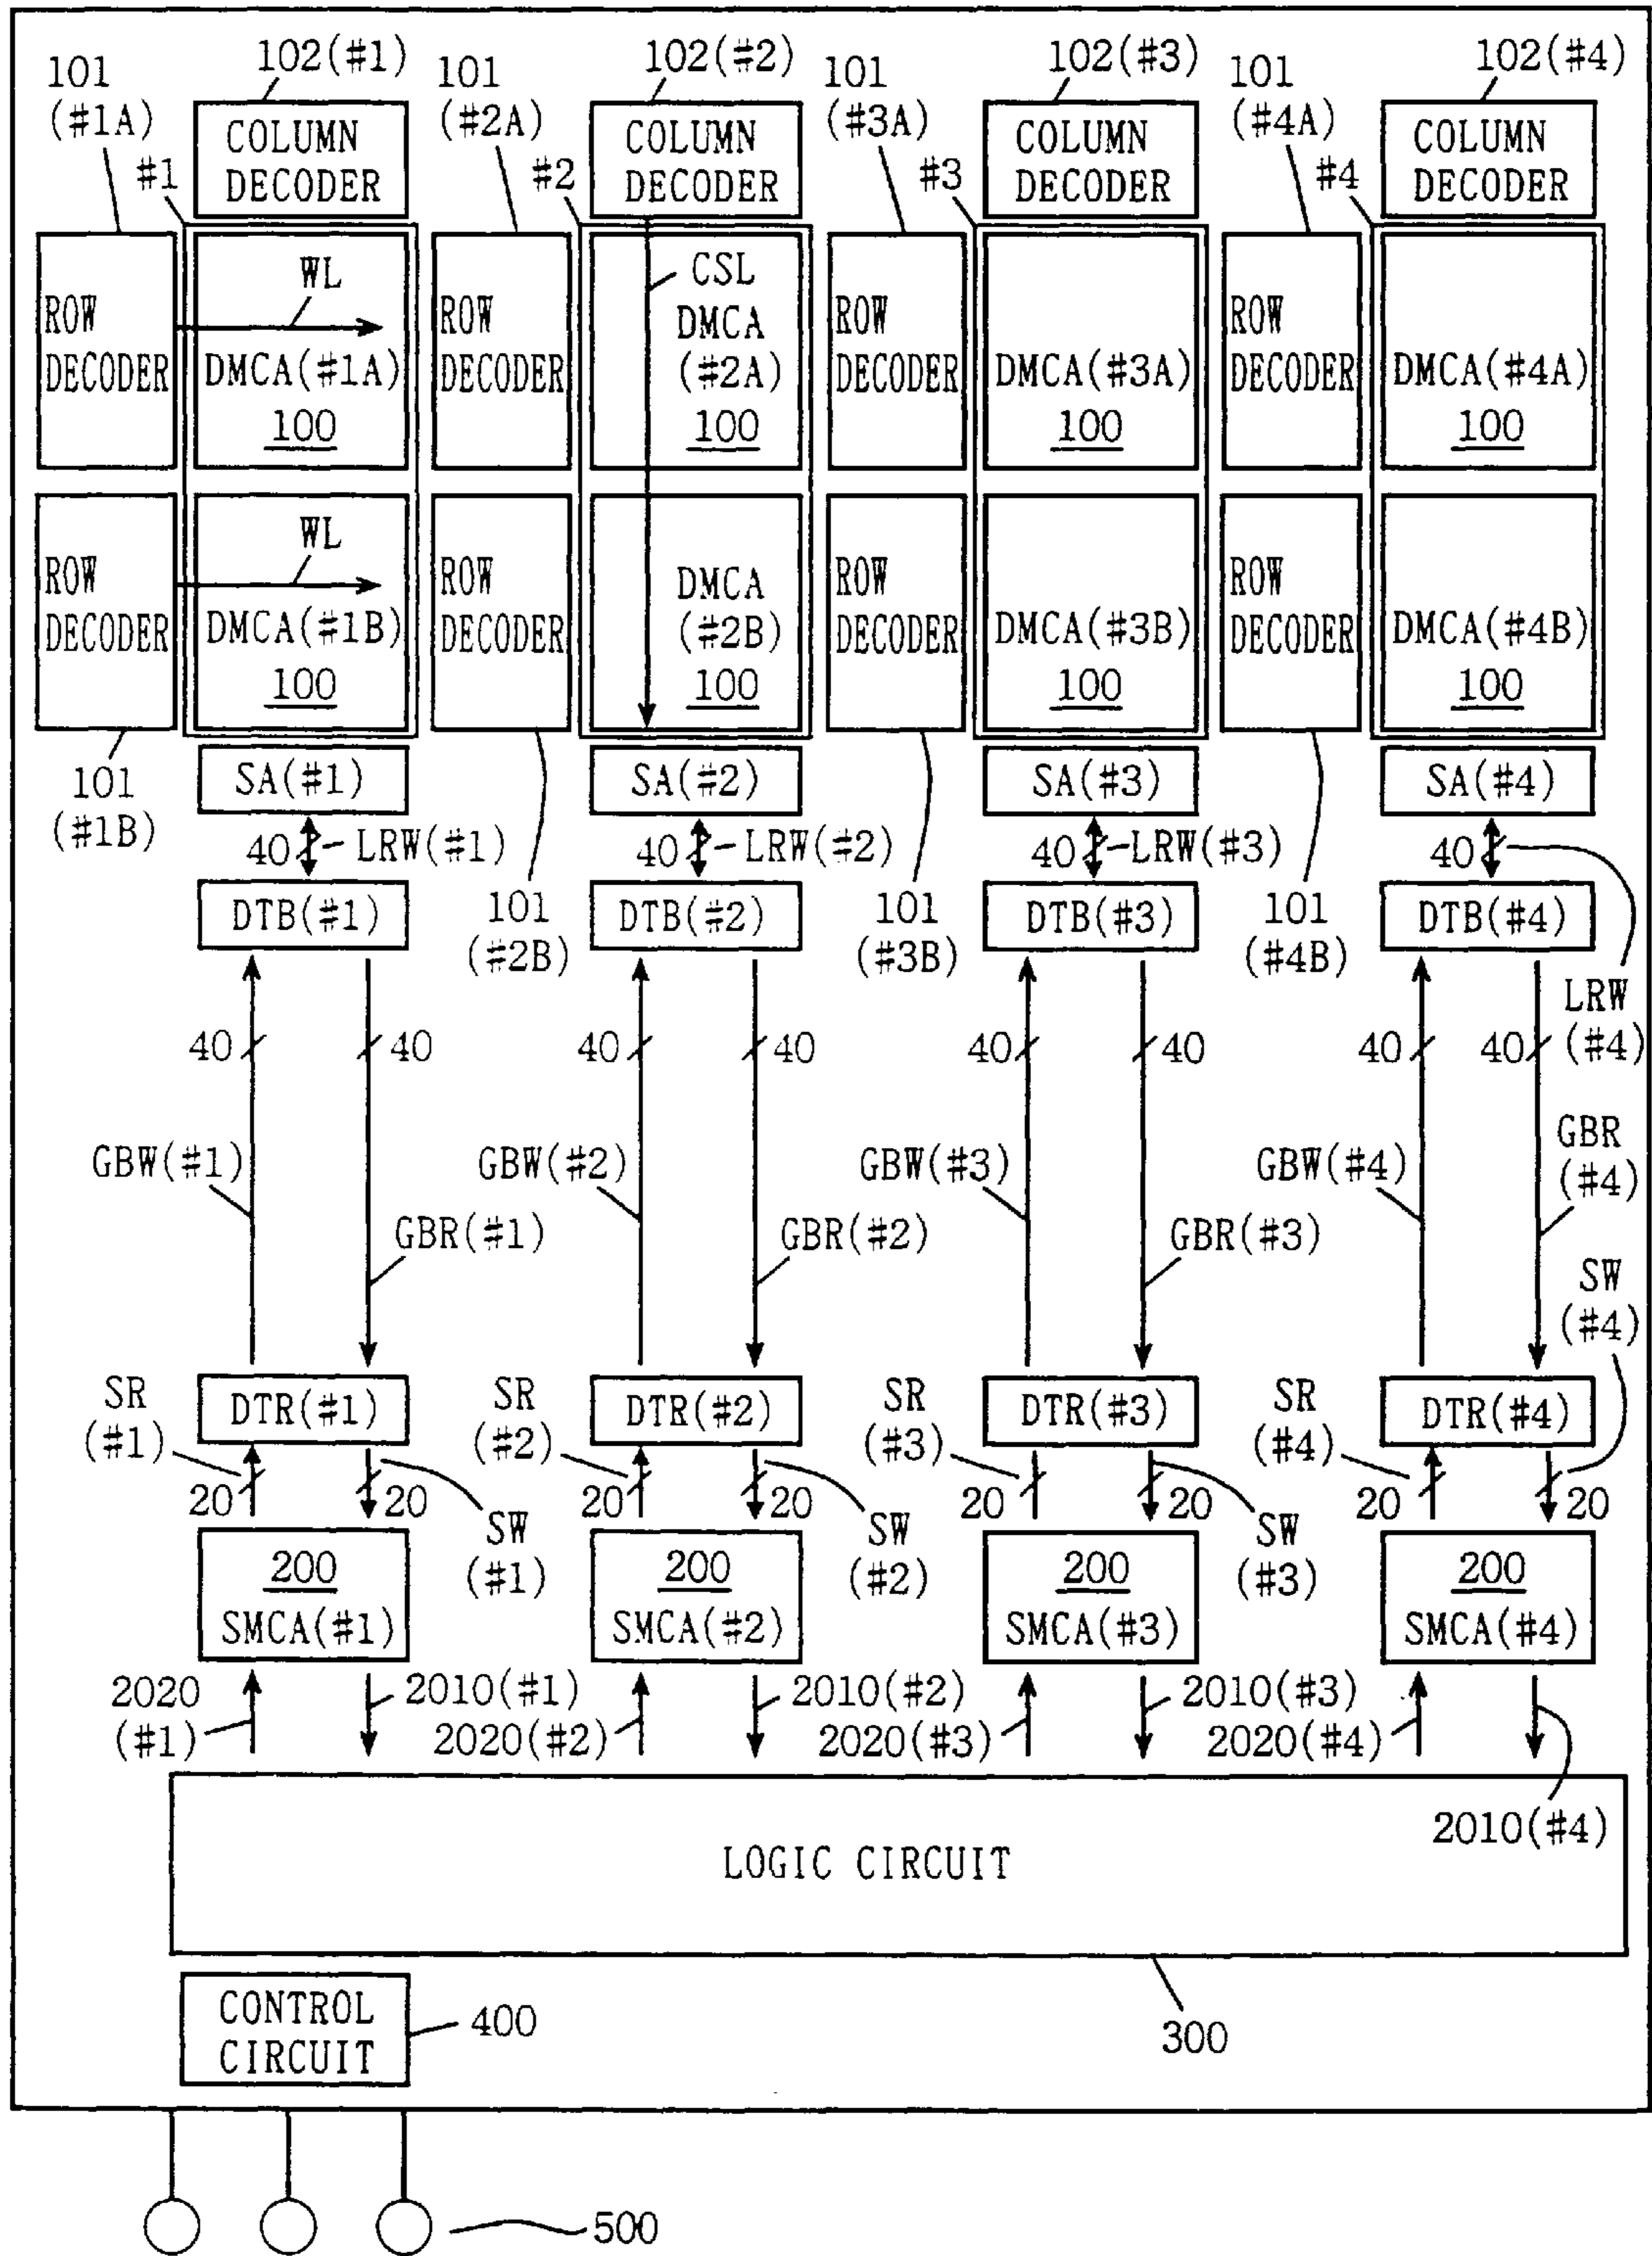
101 (#1A)
102(#1)
COLUMN DECODER
#1
101 (#2A)
102(#2)
COLUMN DECODER
#2
101 (#3A)
102(#3)
COLUMN DECODER
#3
101 (#4A)
102(#4)
COLUMN DECODER
#4

ROW DECODER
WL
DMCA(#1A)
100
ROW DECODER
CSL
DMCA (#2A)
100
ROW DECODER
DMCA(#3A)
100
ROW DECODER
DMCA(#4A)
100

ROW DECODER
WL
DMCA(#1B)
100
ROW DECODER
DMCA (#2B)
100
ROW DECODER
DMCA(#3B)
100
ROW DECODER
DMCA(#4B)
100

101 (#1B)
SA(#1)
40 LRW(#1)
DTB(#1)
101 (#2B)
SA(#2)
40 LRW(#2)
DTB(#2)
101 (#3B)
SA(#3)
40 LRW(#3)
DTB(#3)
101 (#4B)
SA(#4)
40
DTB(#4)
LRW (#4)

40 40 40 40 40 40 40 40
GBW(#1) GBR(#1) GBW(#2) GBR(#2) GBW(#3) GBR(#3) GBW(#4) GBR (#4)
SW (#4)

SR (#1)
DTR(#1)
20 20
SW (#1)
SR (#2)
DTR(#2)
20 20
SW (#2)
SR (#3)
DTR(#3)
20 20
SW (#3)
SR (#4)
DTR(#4)
20 20

200 SMCA(#1)
200 SMCA(#2)
200 SMCA(#3)
200 SMCA(#4)

2020 (#1)
2010(#1)
2020(#2)
2010(#2)
2020(#3)
2010(#3)
2020(#4)
2010(#4)

LOGIC CIRCUIT
300
CONTROL CIRCUIT
400
500